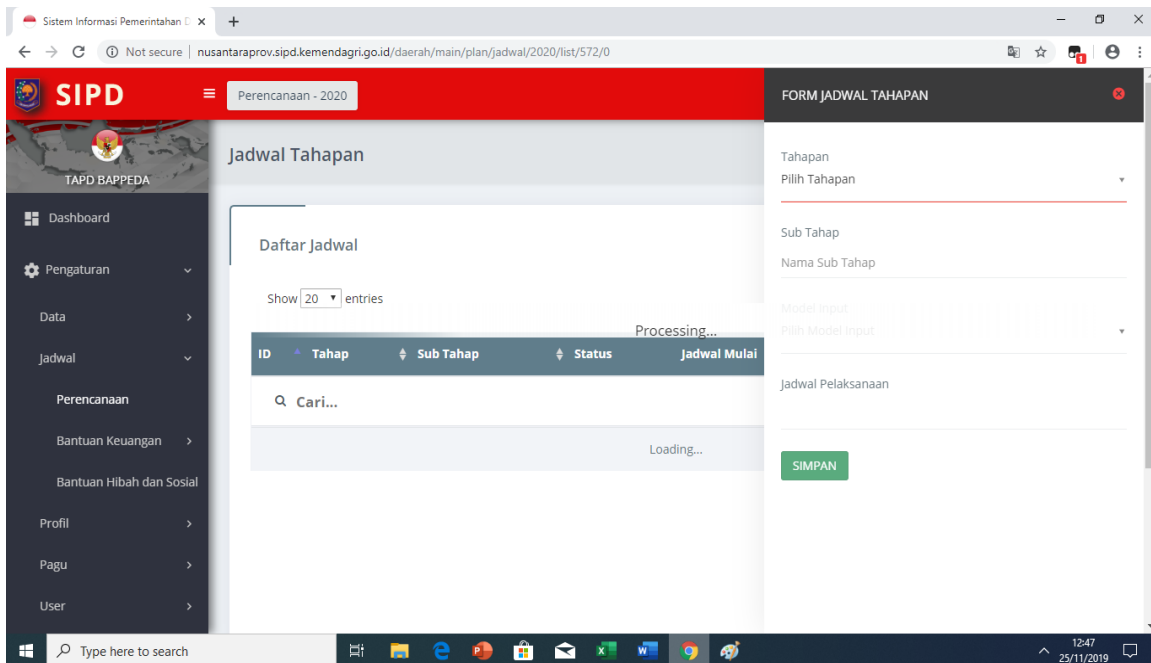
Sistem Informasi Pemerintahan D ×

Not secure | nusantaraprov.sipd.kemendagri.go.id/daerah/main/plan/jadwal/2020/list/572/0

SIPD

Perencanaan - 2020

TAPD BAPPEDA

Dashboard

Pengaturan

Data

Jadwal

Perencanaan

Bantuan Keuangan

Bantuan Hibah dan Sosial

Profil

Pagu

User

Jadwal Tahapan

Daftar Jadwal

Show 20 entries

Processing...

| ID | Tahap | Sub Tahap | Status | Jadwal Mulai |
|---|---|---|---|---|
| Cari... | | | | |
| Loading... | | | | |

FORM JADWAL TAHAPAN

Tahapan

Pilih Tahapan

Sub Tahap

Nama Sub Tahap

Model Input

Pilih Model Input

Jadwal Pelaksanaan

SIMPAN

Type here to search

12:47
25/11/2019